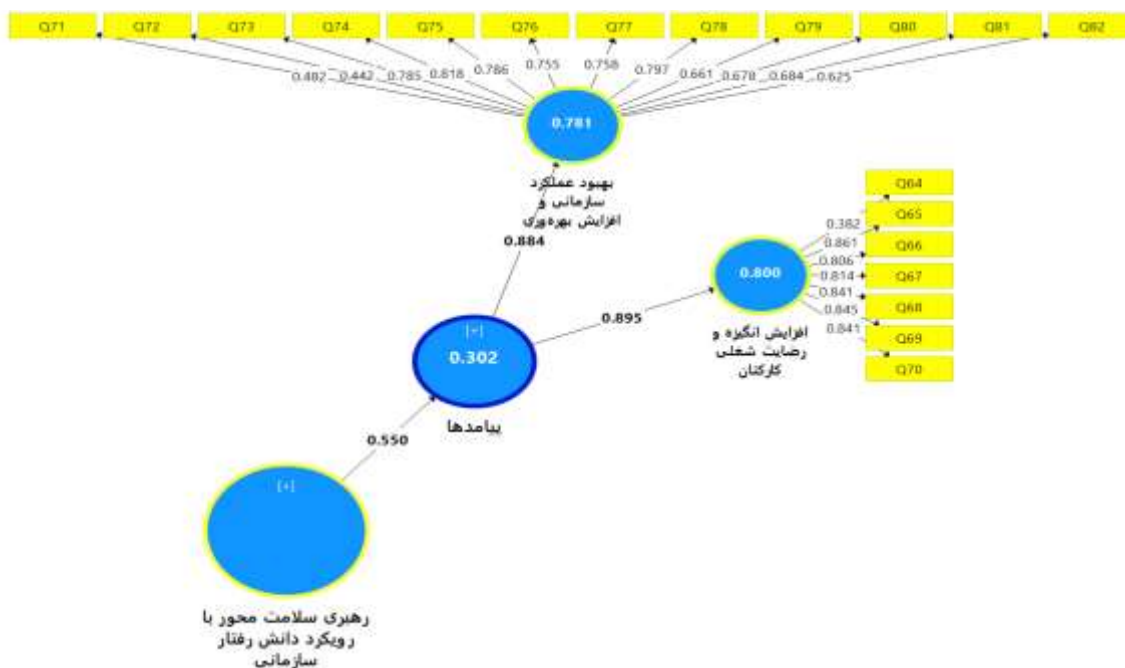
Q71 Q72 Q73 Q74 Q75 Q76 Q77 Q78 Q79 Q80 Q81 Q82

0.482 0.442 0.785 0.818 0.786 0.755 0.758 0.797 0.661 0.678 0.684 0.625

0.781

بهبود عملکرد سازمانی و افزایش بهره‌وری

0.884

Q64
Q65
Q66
Q67
Q68
Q69
Q70

0.382
0.861
0.806
0.814
0.841
0.845
0.841

0.800

افزایش انگیزه و رضایت شغلی کارکنان

0.895

[+]
0.302

پیامدها

0.550

[+]

رهبری سلامت محور با رویکرد دانش رفتار سازمانی